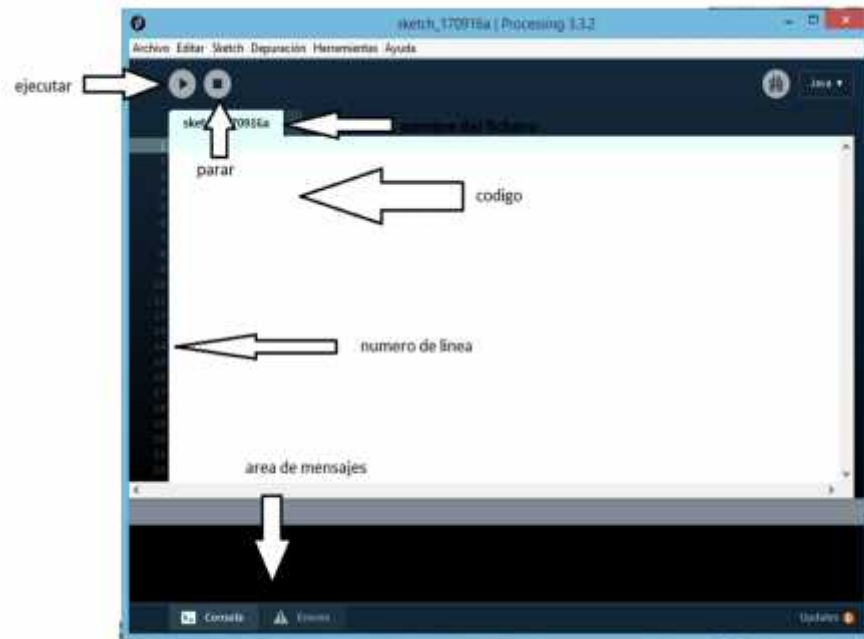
sketch_170916a | Processing 3.3.2

Archivo Editar Sketch Depuración Herramientas Ayuda

ejecutar

Java ▾

sketch_170916a

nombre del fichero

parar

codigo

numero de linea

area de mensajes

Console

Errores

Updates